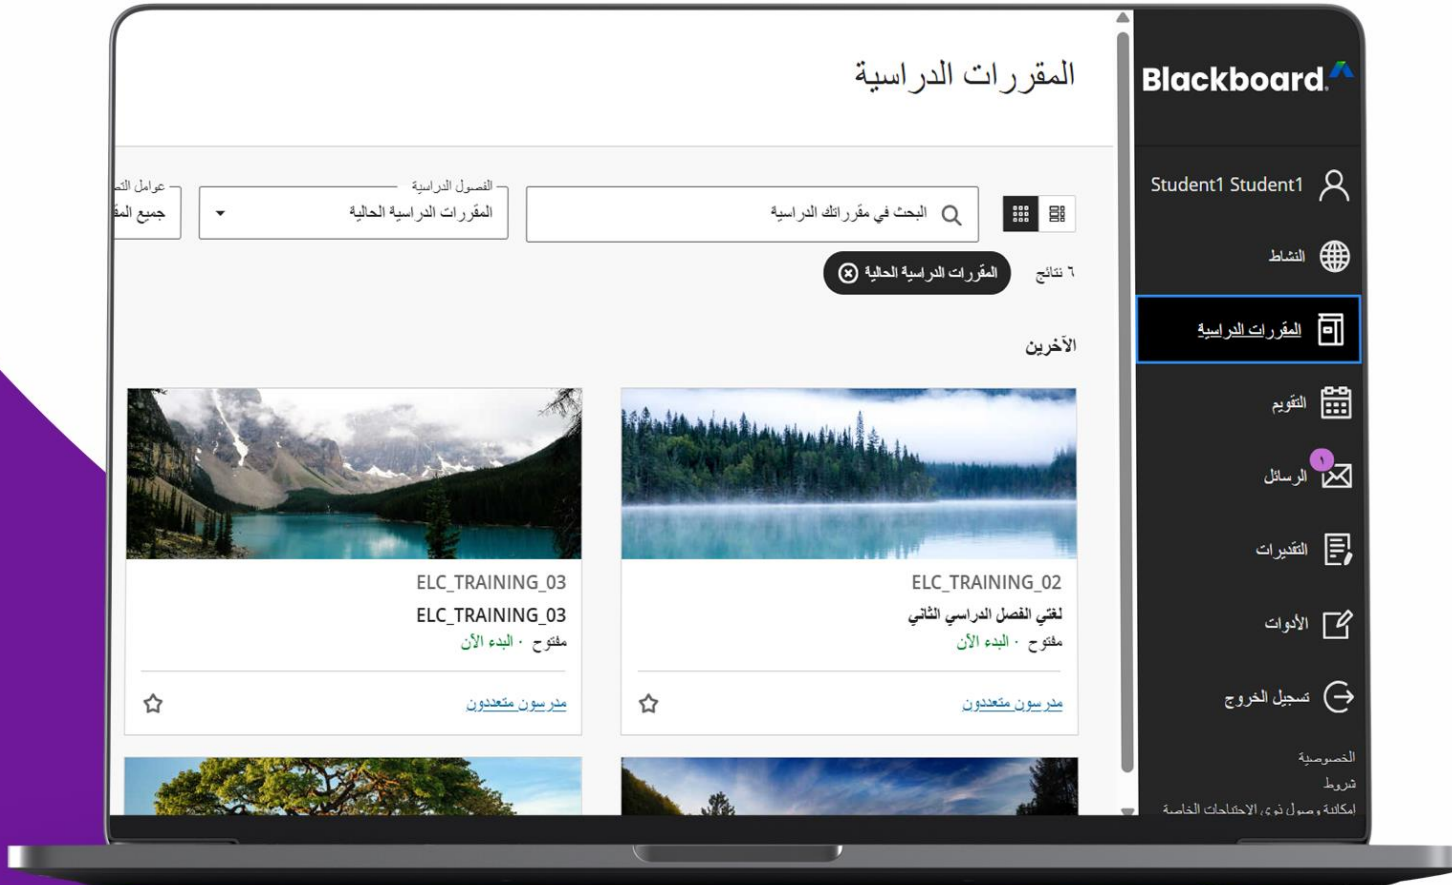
Blackboard

Student1 Student1

النشاط

المقررات الدراسية

التقويم

١

الرسائل

التقديرات

الأدوات

تسجيل الخروج

الخصوصية

شروط

إمكانية وصول ذوي الاحتياجات الخاصة

المقررات الدراسية

البحث في مقرراتك الدراسية

الفصول الدراسية

المقررات الدراسية الحالية

عوامل التـ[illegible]

جميع المقـ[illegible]

٦ نتائج

المقررات الدراسية الحالية

الآخرين

ELC_TRAINING_02

لغتي الفصل الدراسي الثاني

مفتوح · البدء الآن

مدرسون متعددون

ELC_TRAINING_03

ELC_TRAINING_03

مفتوح · البدء الآن

مدرسون متعددون